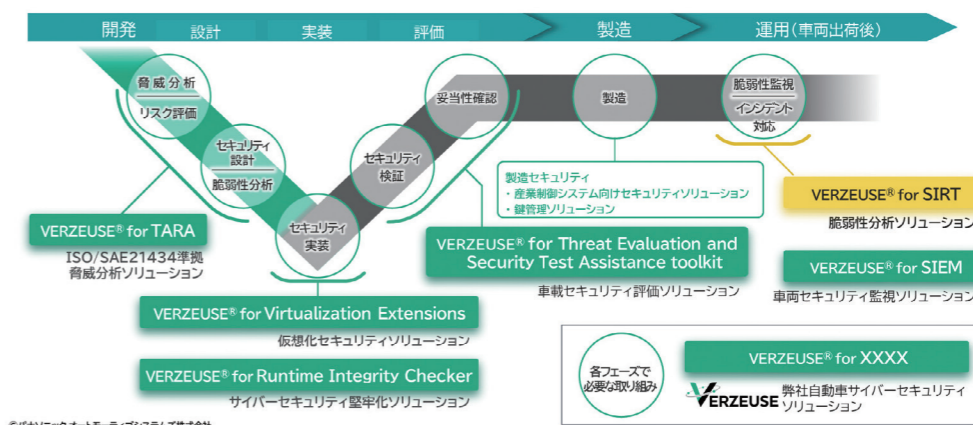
開発　設計　実装　評価　製造　運用（車両出荷後）

脅威分析
リスク評価

セキュリティ設計
脆弱性分析

セキュリティ実装

セキュリティ検証

妥当性確認

製造

脆弱性監視
インシデント対応

製造セキュリティ
・産業制御システム向けセキュリティソリューション
・鍵管理ソリューション

VERZEUSE® for TARA
ISO/SAE21434準拠
脅威分析ソリューション

VERZEUSE® for Virtualization Extensions
仮想化セキュリティソリューション

VERZEUSE® for Runtime Integrity Checker
サイバーセキュリティ堅牢化ソリューション

VERZEUSE® for Threat Evaluation and Security Test Assistance toolkit
車載セキュリティ評価ソリューション

VERZEUSE® for SIRT
脆弱性分析ソリューション

VERZEUSE® for SIEM
車両セキュリティ監視ソリューション

各フェーズで必要な取り組み

VERZEUSE® for XXXX

VERZEUSE
弊社自動車サイバーセキュリティソリューション

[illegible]